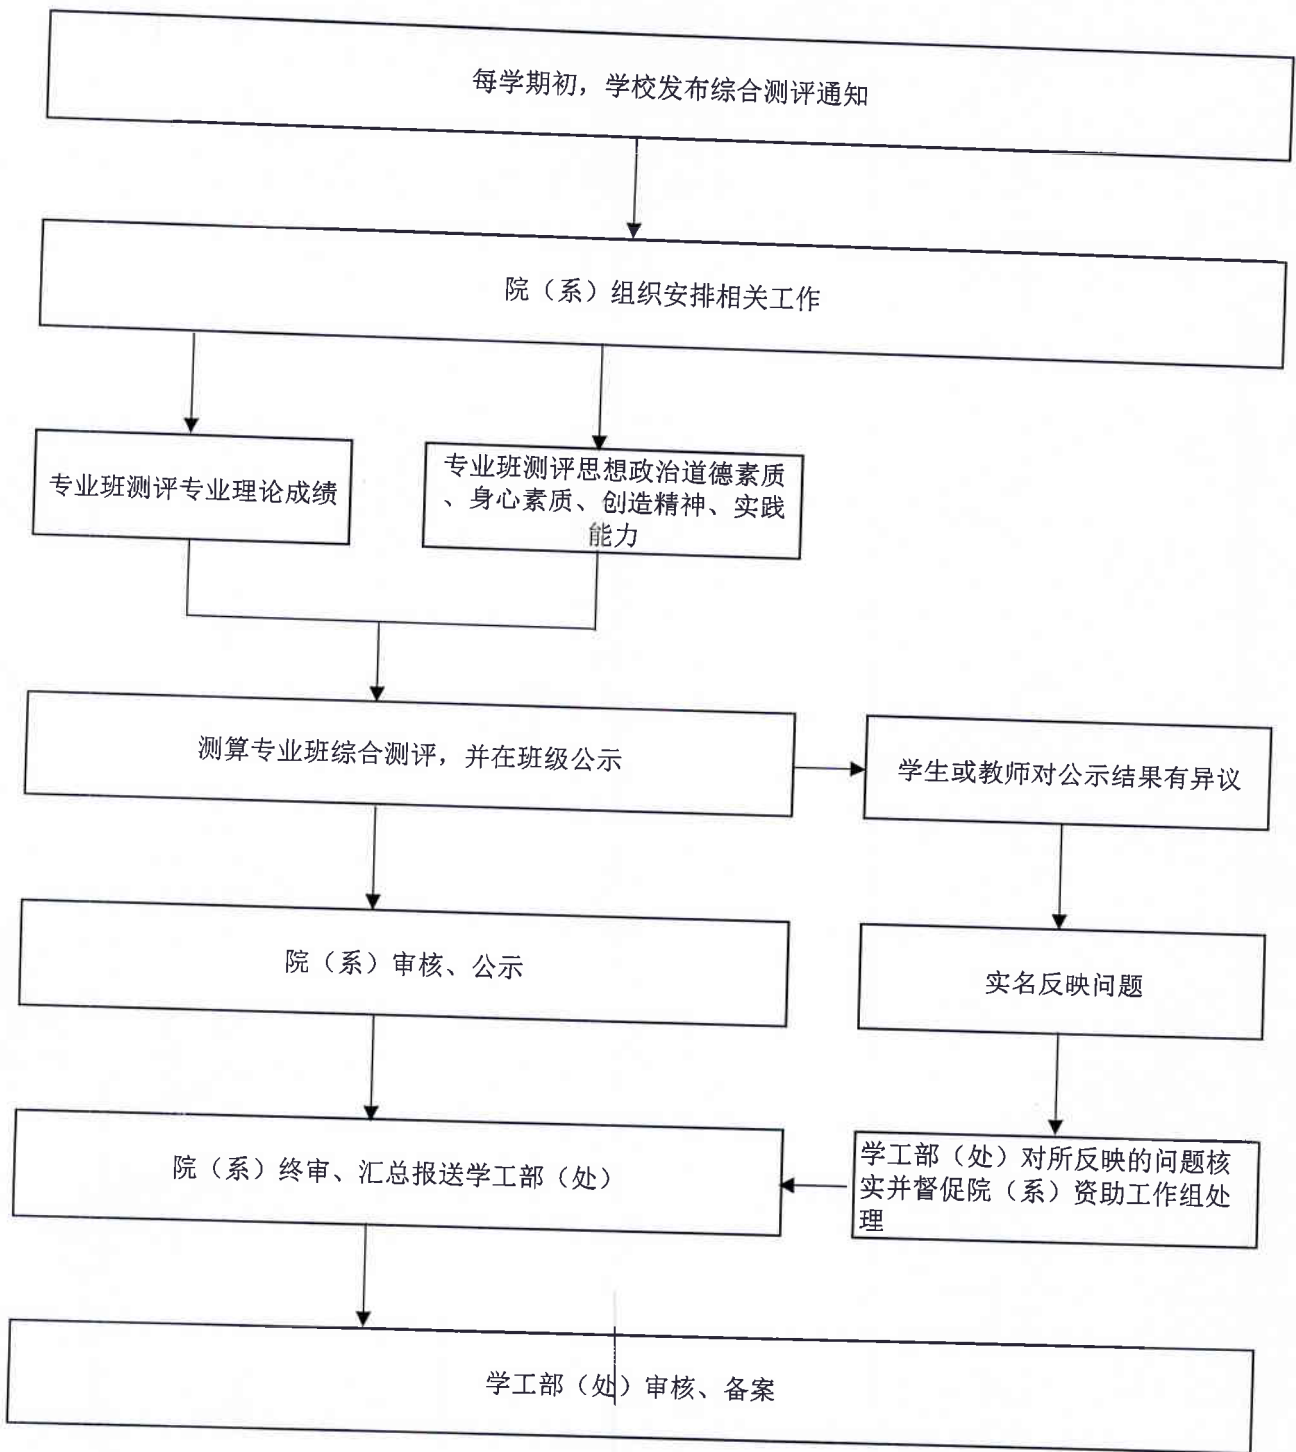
每学期初，学校发布综合测评通知

院（系）组织安排相关工作

专业班测评专业理论成绩

专业班测评思想政治道德素质、身心素质、创造精神、实践能力

测算专业班综合测评，并在班级公示

学生或教师对公示结果有异议

院（系）审核、公示

实名反映问题

院（系）终审、汇总报送学工部（处）

学工部（处）对所反映的问题核实并督促院（系）资助工作组处理

学工部（处）审核、备案